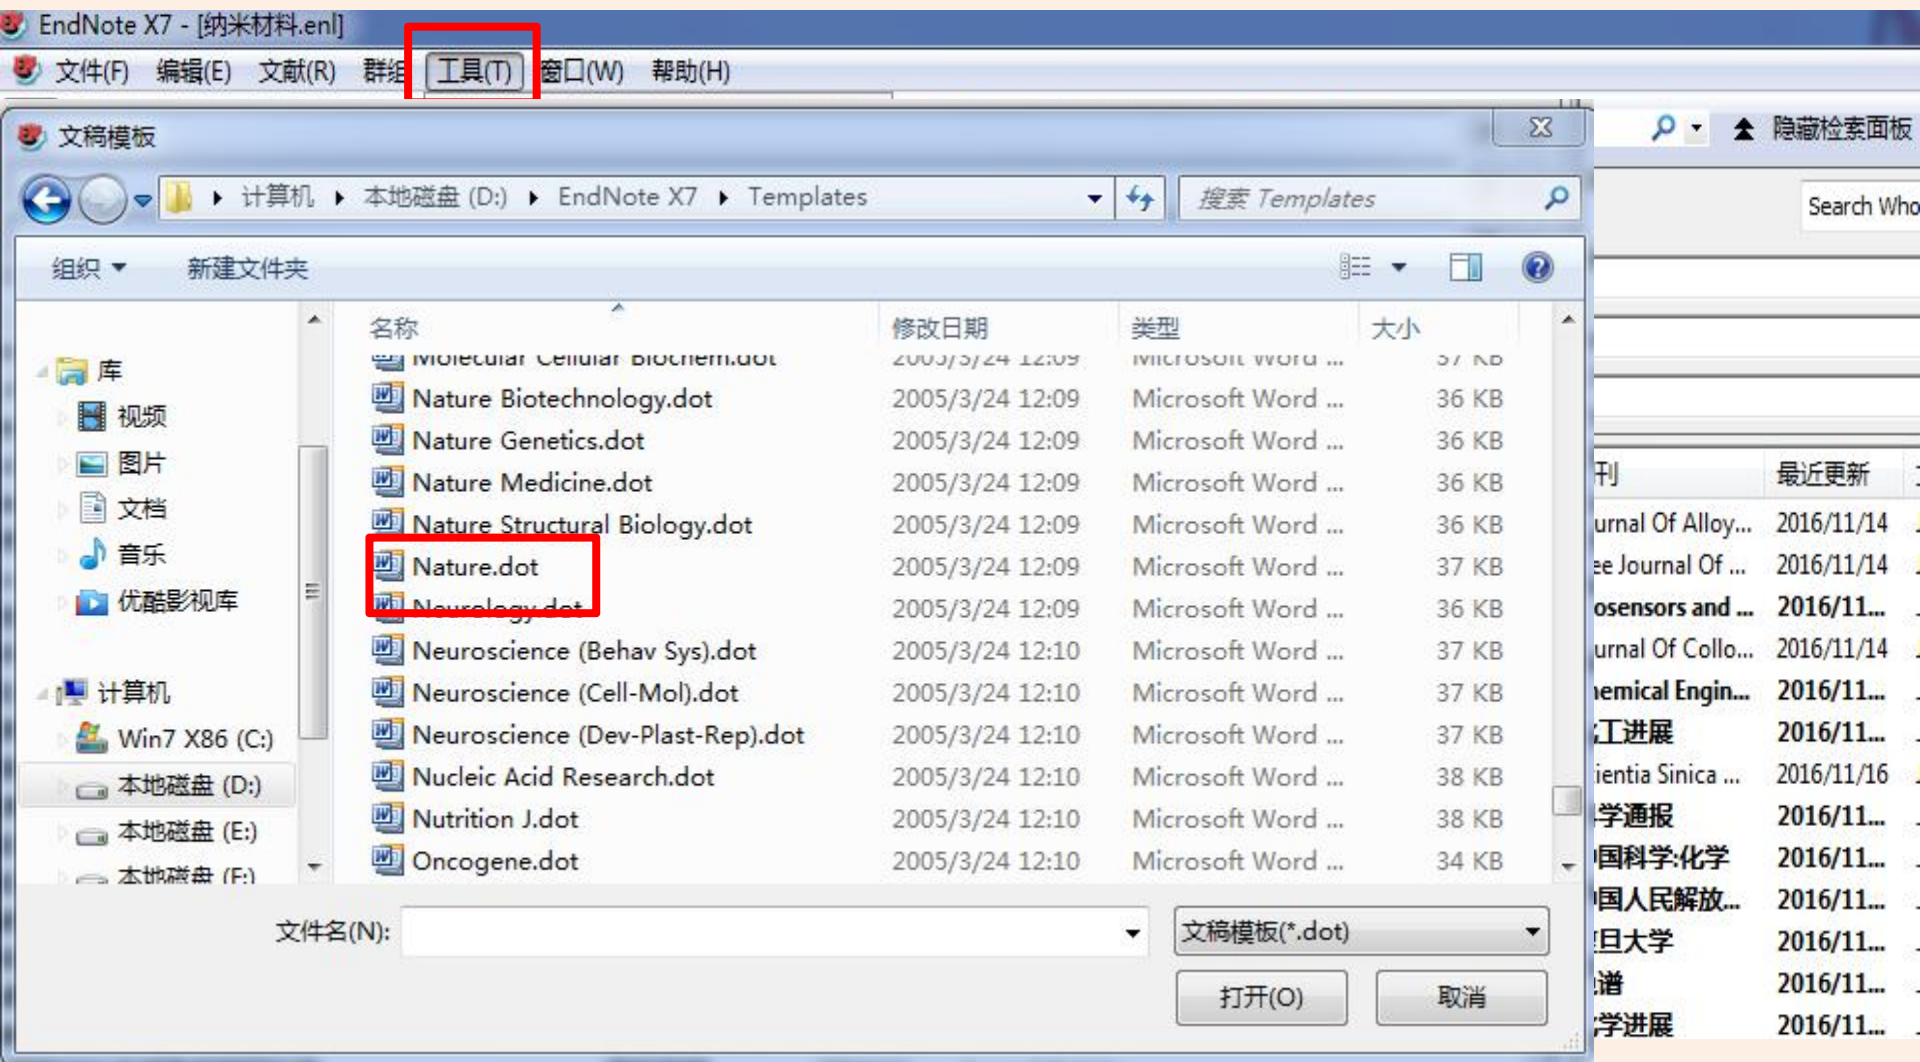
EndNote X7 - [纳米材料.enl]

文件(F) 编辑(E) 文献(R) 群组 工具(T) 窗口(W) 帮助(H)

文稿模板

计算机 ▸ 本地磁盘 (D:) ▸ EndNote X7 ▸ Templates

搜索 Templates

组织 ▾ 新建文件夹

库
视频
图片
文档
音乐
优酷影视库
计算机
Win7 X86 (C:)
本地磁盘 (D:)
本地磁盘 (E:)
本地磁盘 (F:)

| 名称 | 修改日期 | 类型 | 大小 |
|---|---|---|---|
| Molecular Cellular Biochem.dot | 2005/3/24 12:09 | Microsoft Word ... | 37 KB |
| Nature Biotechnology.dot | 2005/3/24 12:09 | Microsoft Word ... | 36 KB |
| Nature Genetics.dot | 2005/3/24 12:09 | Microsoft Word ... | 36 KB |
| Nature Medicine.dot | 2005/3/24 12:09 | Microsoft Word ... | 36 KB |
| Nature Structural Biology.dot | 2005/3/24 12:09 | Microsoft Word ... | 36 KB |
| Nature.dot | 2005/3/24 12:09 | Microsoft Word ... | 37 KB |
| Neurology.dot | 2005/3/24 12:09 | Microsoft Word ... | 36 KB |
| Neuroscience (Behav Sys).dot | 2005/3/24 12:10 | Microsoft Word ... | 37 KB |
| Neuroscience (Cell-Mol).dot | 2005/3/24 12:10 | Microsoft Word ... | 37 KB |
| Neuroscience (Dev-Plast-Rep).dot | 2005/3/24 12:10 | Microsoft Word ... | 37 KB |
| Nucleic Acid Research.dot | 2005/3/24 12:10 | Microsoft Word ... | 38 KB |
| Nutrition J.dot | 2005/3/24 12:10 | Microsoft Word ... | 38 KB |
| Oncogene.dot | 2005/3/24 12:10 | Microsoft Word ... | 34 KB |

文件名(N):
文稿模板(*.dot)
打开(O) 取消

隐藏检索面板
Search Who

| 刊 | 最近更新 |
|---|---|
| urnal Of Alloy... | 2016/11/14 |
| ee Journal Of ... | 2016/11/14 |
| osensors and ... | 2016/11... |
| urnal Of Collo... | 2016/11/14 |
| hemical Engin... | 2016/11... |
| 工进展 | 2016/11... |
| ientia Sinica ... | 2016/11/16 |
| 学通报 | 2016/11... |
| 国科学:化学 | 2016/11... |
| 国人民解放... | 2016/11... |
| 旦大学 | 2016/11... |
| 谱 | 2016/11... |
| 学进展 | 2016/11... |